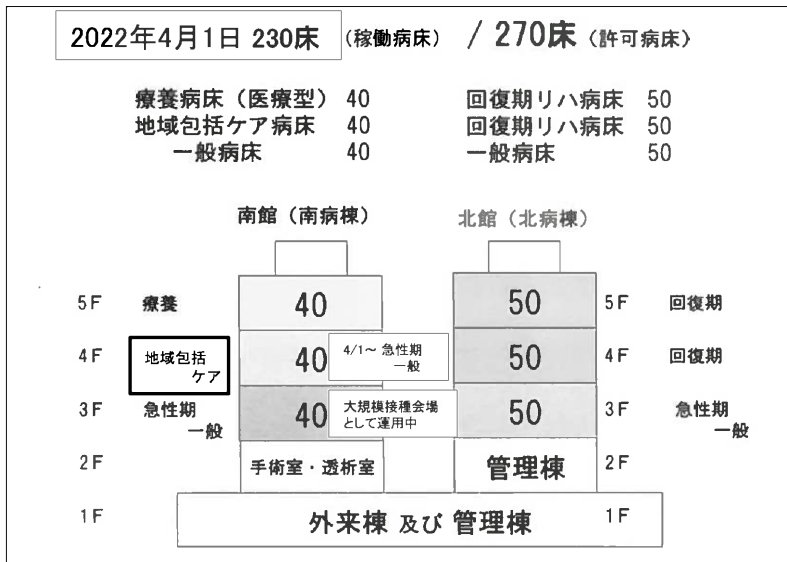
2022年4月1日 230床 (稼働病床) / 270床 (許可病床)

療養病床(医療型) 40
地域包括ケア病床 40
一般病床 40

回復期リハ病床 50
回復期リハ病床 50
一般病床 50

南館(南病棟)

北館(北病棟)

5F 療養 40 50 5F 回復期

4F 地域包括ケア 40 4/1～ 急性期 一般 50 4F 回復期

3F 急性期 一般 40 大規模接種会場として運用中 50 3F 急性期 一般

2F 手術室・透析室 管理棟 2F

1F 外来棟 及び 管理棟 1F